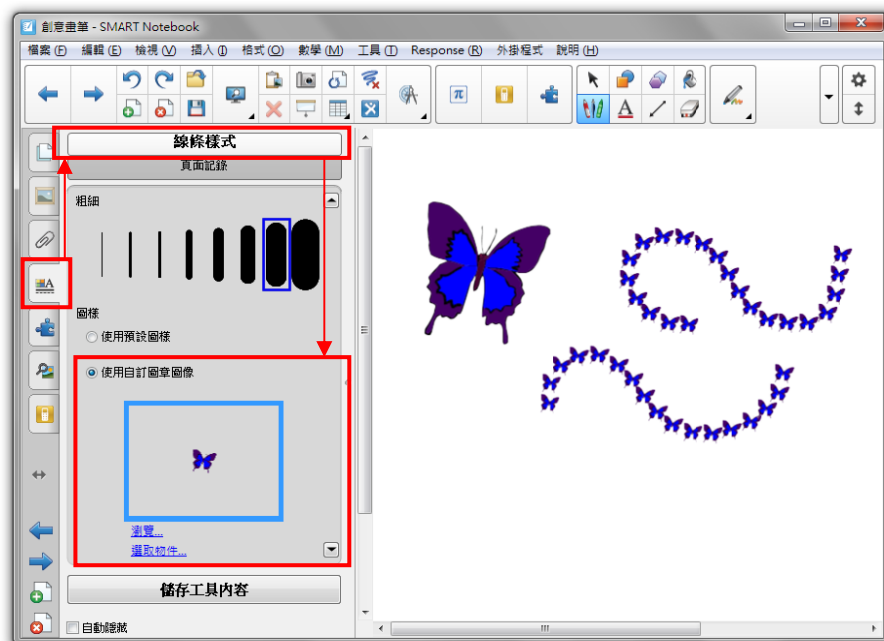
創意畫筆 - SMART Notebook

檔案 (F) 編輯 (E) 檢視 (V) 插入 (I) 格式 (O) 數學 (M) 工具 (T) Response (R) 外掛程式 說明 (H)

線條樣式

頁面記錄

粗細

圖樣

使用預設圖樣

使用自訂圖章圖像

瀏覽...

選取物件...

儲存工具內容

自動隱藏